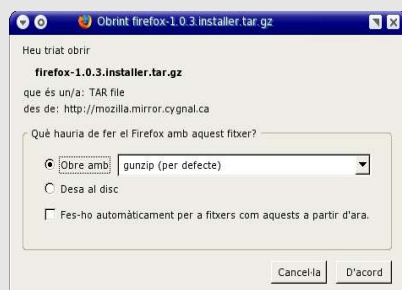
Obrint firefox-1.0.3.installer.tar.gz

Heu triat obrir

firefox-1.0.3.installer.tar.gz

que és un/a: TAR file
des de: http://mozilla.mirror.cygnal.ca

Què hauria de fer el Firefox amb aquest fitxer?

Obre amb gunzip (per defecte)

Desa al disc

Fes-ho automàticament per a fitxers com aquests a partir d'ara.

Cancel·la D'acord